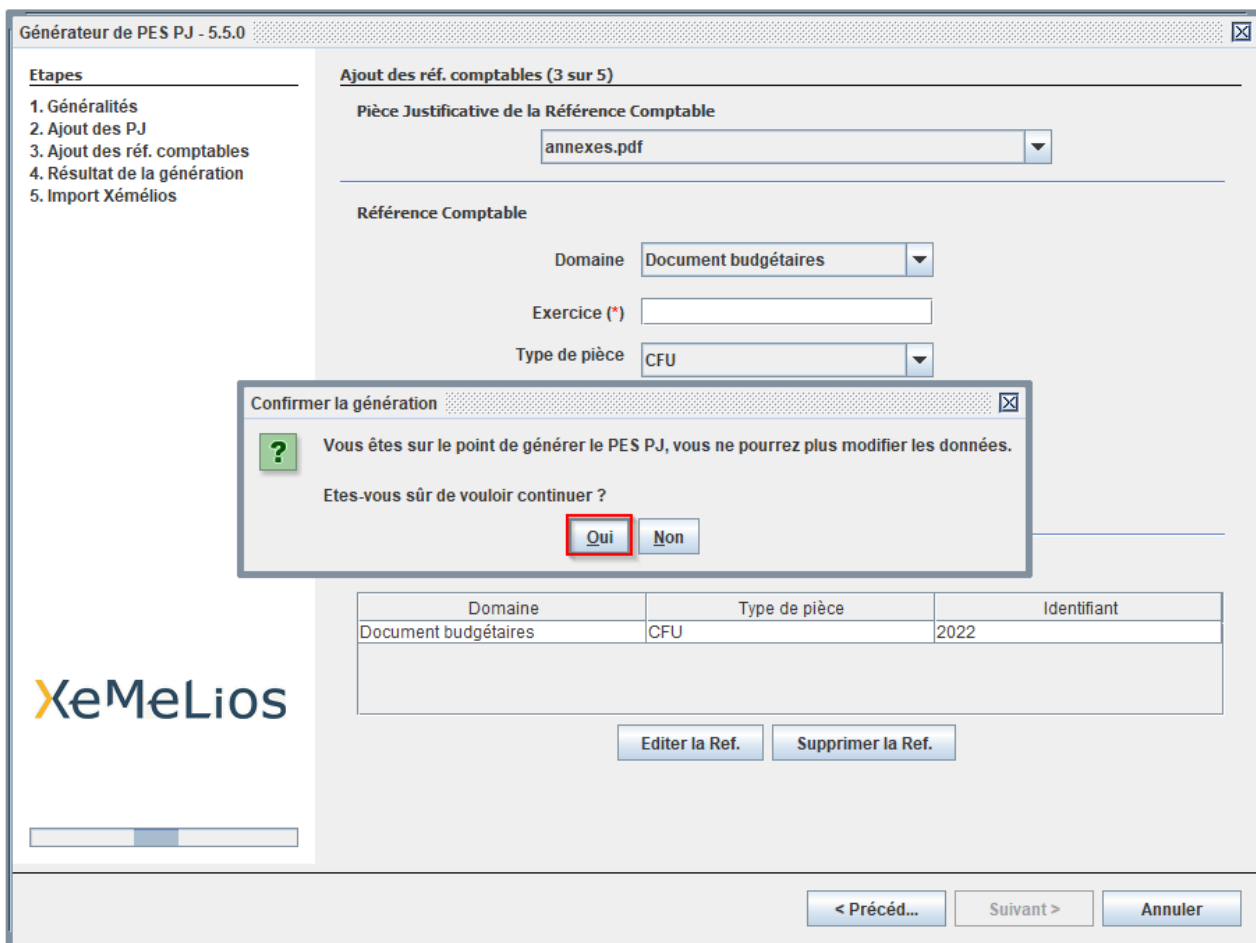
Générateur de PES PJ - 5.5.0

Etapes

1. Généralités
2. Ajout des PJ
3. Ajout des réf. comptables
4. Résultat de la génération
5. Import Xémélios

Ajout des réf. comptables (3 sur 5)

Pièce Justificative de la Référence Comptable

annexes.pdf

Référence Comptable

Domaine Document budgétaires

Exercice (*)

Type de pièce CFU

Confirmer la génération

?

Vous êtes sur le point de générer le PES PJ, vous ne pourrez plus modifier les données.

Etes-vous sûr de vouloir continuer ?

Oui Non

| Domaine | Type de pièce | Identifiant |
|---|---|---|
| Document budgétaires | CFU | 2022 |

XeMeLios

Editer la Ref. Supprimer la Ref.

< Précéd... Suivant > Annuler